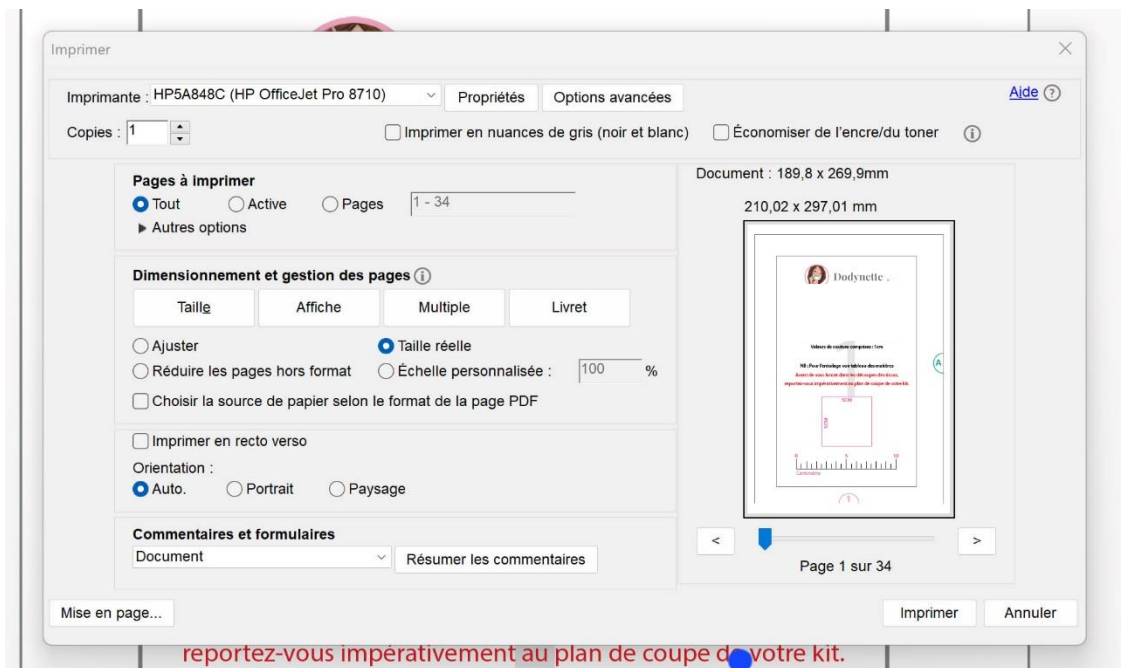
Imprimer

Imprimante : HP5A848C (HP OfficeJet Pro 8710) Propriétés Options avancées Aide

Copies : 1 Imprimer en nuances de gris (noir et blanc) Économiser de l'encre/du toner

Pages à imprimer
Tout Active Pages 1 - 34
Autres options

Dimensionnement et gestion des pages
Taille Affiche Multiple Livret
Ajuster Taille réelle
Réduire les pages hors format Échelle personnalisée : 100 %
Choisir la source de papier selon le format de la page PDF

Imprimer en recto verso
Orientation :
Auto. Portrait Paysage

Commentaires et formulaires
Document Résumer les commentaires

Document : 189,8 x 269,9mm
210,02 x 297,01 mm

Dodynette

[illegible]

Page 1 sur 34

Mise en page... Imprimer Annuler

reportez-vous impérativement au plan de coupe de votre kit.